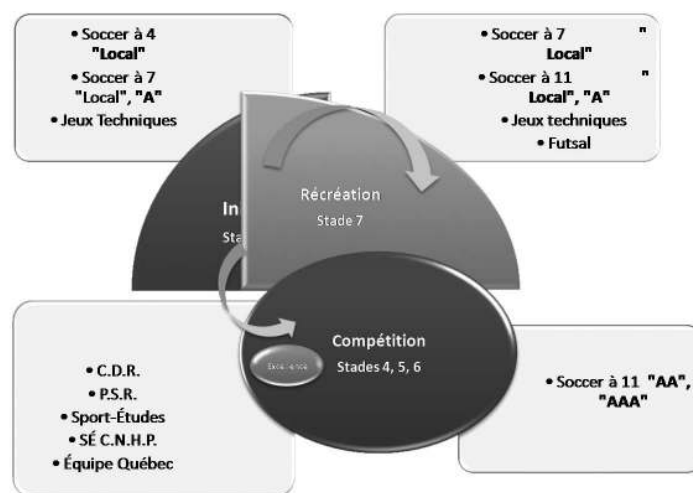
• Soccer à 4
"Local"
• Soccer à 7
"Local", "A"
• Jeux Techniques

• Soccer à 7 "
Local"
• Soccer à 11 "
Local", "A"
• Jeux techniques
• Futsal

In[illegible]
Sta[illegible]

Récréation
Stade 7

Compétition
Stades 4, 5, 6

Excellence

• C.D.R.
• P.S.R.
• Sport-Études
• SÉ C.N.H.P.
• Équipe Québec

• Soccer à 11 "AA", "AAA"